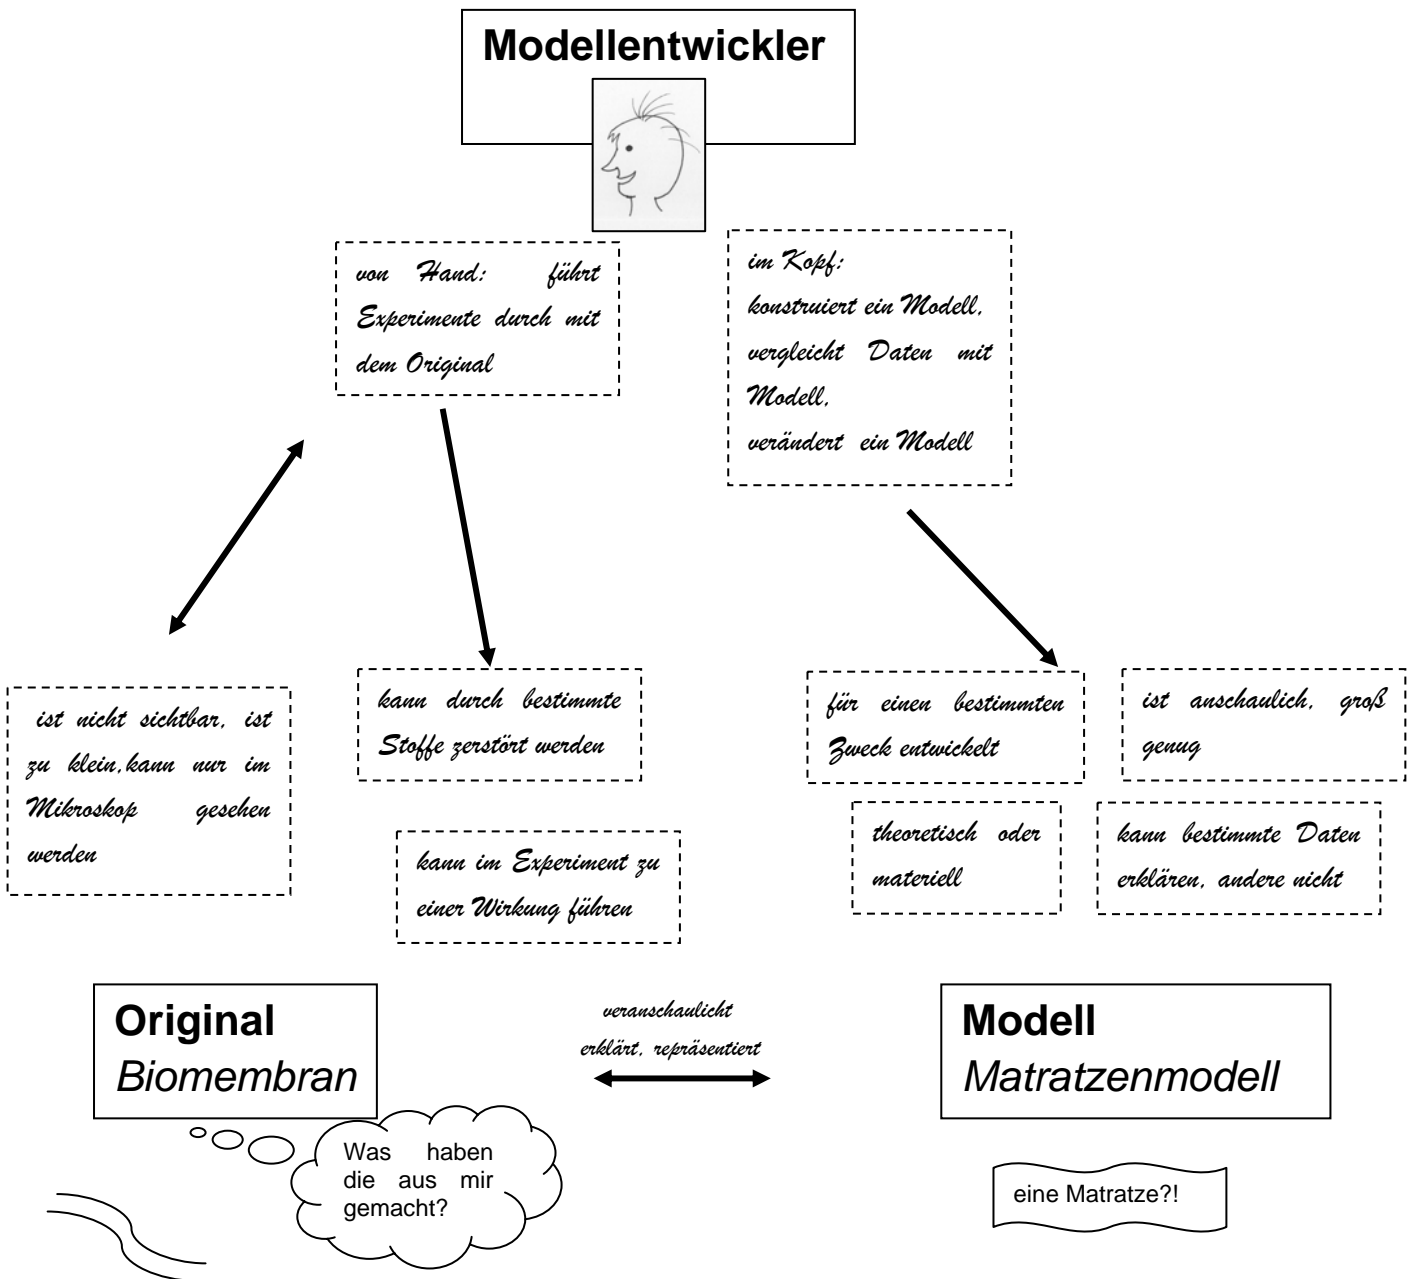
Modellentwickler

von Hand: führt Experimente durch mit dem Original

im Kopf:
konstruiert ein Modell,
vergleicht Daten mit Modell,
verändert ein Modell

ist nicht sichtbar, ist zu klein,kann nur im Mikroskop gesehen werden

kann durch bestimmte Stoffe zerstört werden

kann im Experiment zu einer Wirkung führen

für einen bestimmten Zweck entwickelt

ist anschaulich, groß genug

theoretisch oder materiell

kann bestimmte Daten erklären, andere nicht

Original
Biomembran

veranschaulicht
erklärt, repräsentiert

Modell
Matratzenmodell

Was haben die aus mir gemacht?

eine Matratze?!